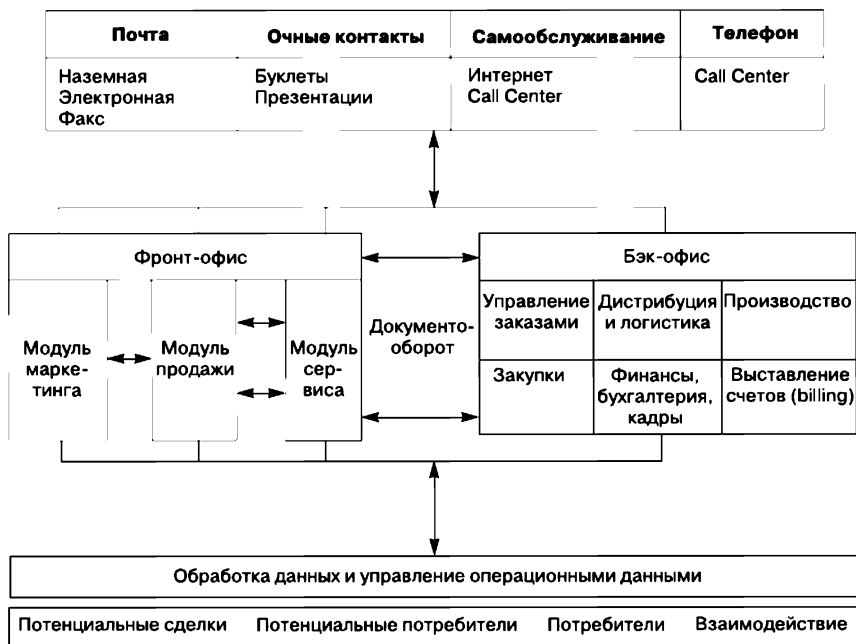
| Почта | Очные контакты | Самообслуживание | Телефон |
|---|---|---|---|
| Наземная Электронная Факс | Буклеты Презентации | Интернет Call Center | Call Center |

Фронт-офис

Модуль маркетинга

Модуль продажи

Модуль сервиса

Документооборот

Бэк-офис

| Управление заказами | Дистрибуция и логистика | Производство |
|---|---|---|
| Закупки | Финансы, бухгалтерия, кадры | Выставление счетов (billing) |

Обработка данных и управление операционными данными

Потенциальные сделки  Потенциальные потребители  Потребители  Взаимодействие